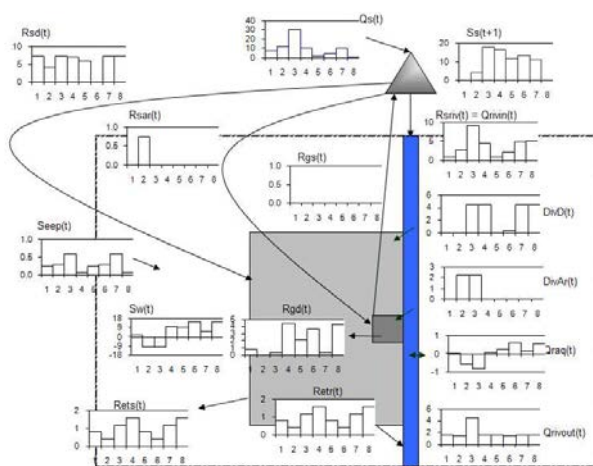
Rsd(t)
10
5
0
1 2 3 4 5 6 7 8

40
30
20
10
0
1 2 3 4 5 6 7 8
Qs(t)

Ss(t+1)
30
20
10
0
1 2 3 4 5 6 7 8

Rsar(t)
1
0.5
0
1 2 3 4 5 6 7 8

Rsriv(t) = Qrivin(t)
10
5
0
1 2 3 4 5 6 7 8

Rgs(t)
1.0
0.8
0.6
0.4
0.2
0.0
1 2 3 4 5 6 7 8

6
4
2
0
1 2 3 4 5 6 7 8
DivD(t)

Seep(t)
1
0.5
0
1 2 3 4 5 6 7 8

3
2
1
0
1 2 3 4 5 6 7 8
DivAr(t)

Sw(t)
18
9
0
-9
-18
1 2 3 4 5 6 7 8

Rgd(t)
6
4
2
0
1 2 3 4 5 6 7 8

Qraq(t)
1 2 3 4 5 6 7 8

Retr(t)
2
1
0
1 2 3 4 5 6 7 8

Rets(t)
2
1
0
1 2 3 4 5 6 7 8

6
4
2
0
1 2 3 4 5 6 7 8
Qrivout(t)